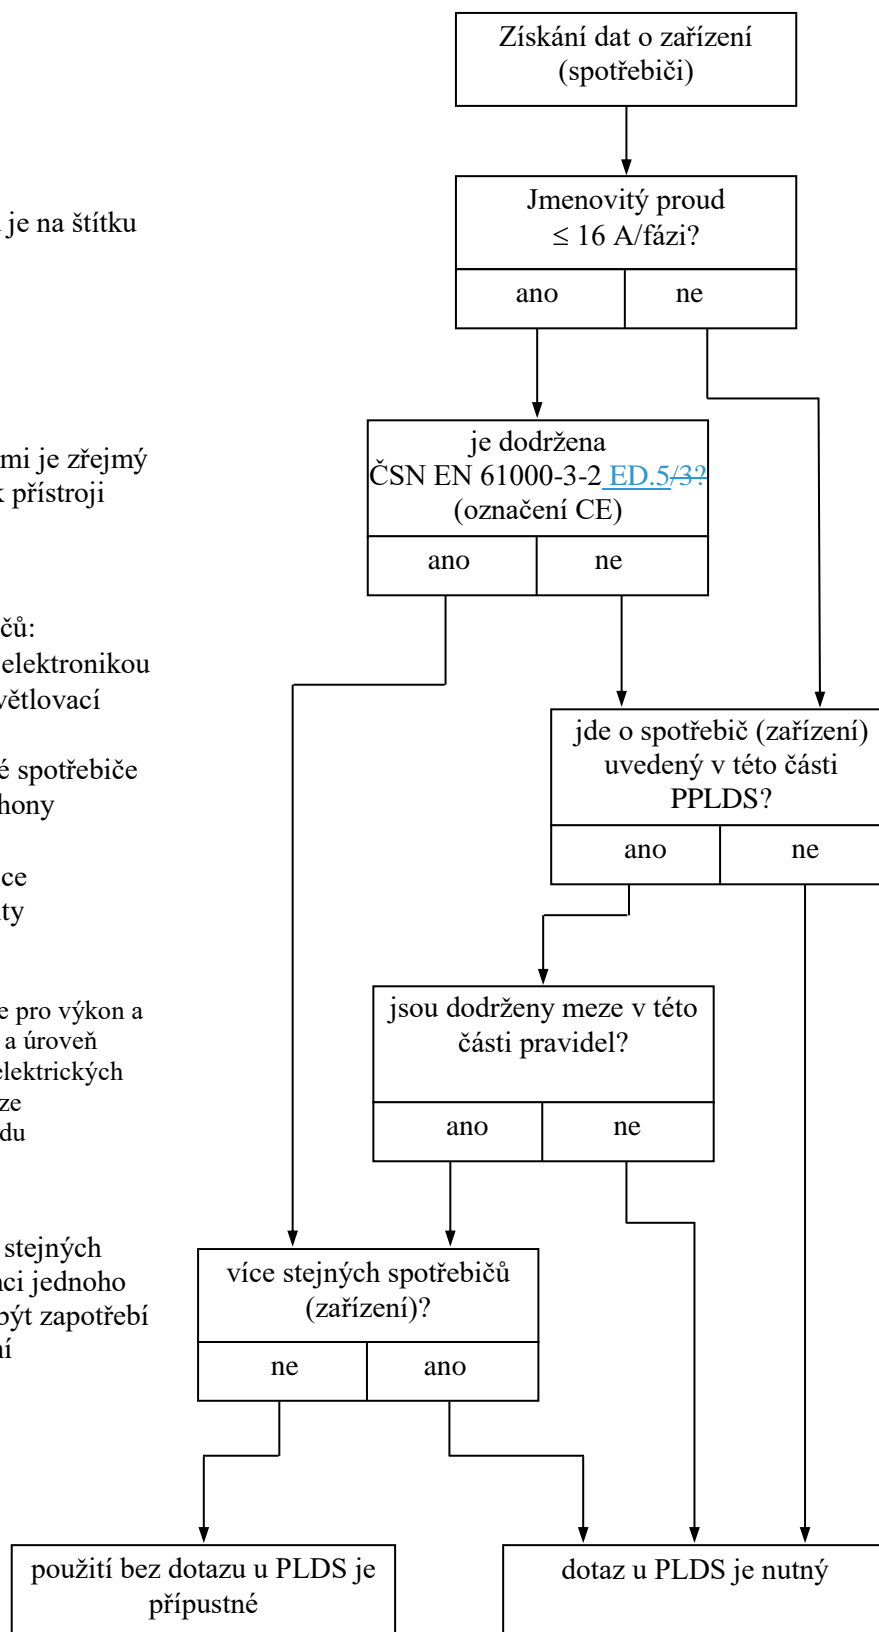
je na štítku

mi je zřejmý
k přístroji

čů:
elektronikou
větlovací

é spotřebiče
hony

ce
ty

e pro výkon a
a úroveň
elektrických
ze
du

stejných
ci jednoho
být zapotřebí
í

Získání dat o zařízení (spotřebiči)

Jmenovitý proud $\leq$ 16 A/fázi?

| ano | ne |
|---|---|

je dodržena ČSN EN 61000-3-2 ED.5/3? (označení CE)

| ano | ne |
|---|---|

jde o spotřebič (zařízení) uvedený v této části PPLDS?

| ano | ne |
|---|---|

jsou dodrženy meze v této části pravidel?

| ano | ne |
|---|---|

více stejných spotřebičů (zařízení)?

| ne | ano |
|---|---|

použití bez dotazu u PLDS je přípustné

dotaz u PLDS je nutný